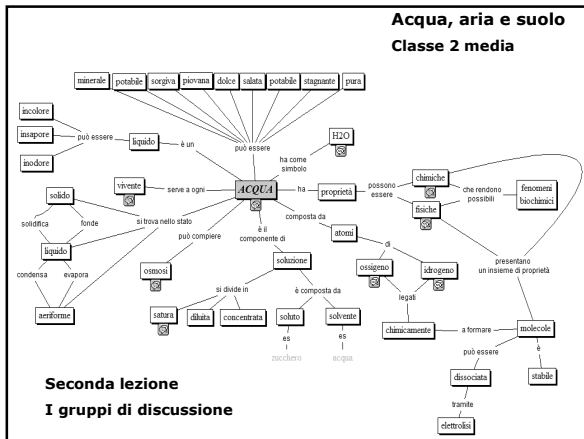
Acqua, aria e suolo

Classe 2 media

minerale
potabile
sorgiva
piovana
dolce
salata
potabile
stagnante
pura

incolore
insapore
inodore
può essere
liquido
è un
può essere
H2O
ha come simbolo

solido
solidifica
fonde
liquido
condensa
evapora
aeriforme
si trova nello stato

vivente
serve a ogni
ACQUA
ha
proprietà
possono essere
chimiche
che rendono possibili
fenomeni biochimici
fisiche

può compiere
osmosi
è il componente di
soluzione
composta da
atomi
di
ossigeno
idrogeno
legati
presentano un insieme di proprietà

si divide in
satura
diluita
concentrata
è composta da
soluto
es
zucchero
solvente
es
acqua

chimicamente
a formare
molecole
può essere
è
dissociata
stabile
tramite
elettrolisi

Seconda lezione

I gruppi di discussione